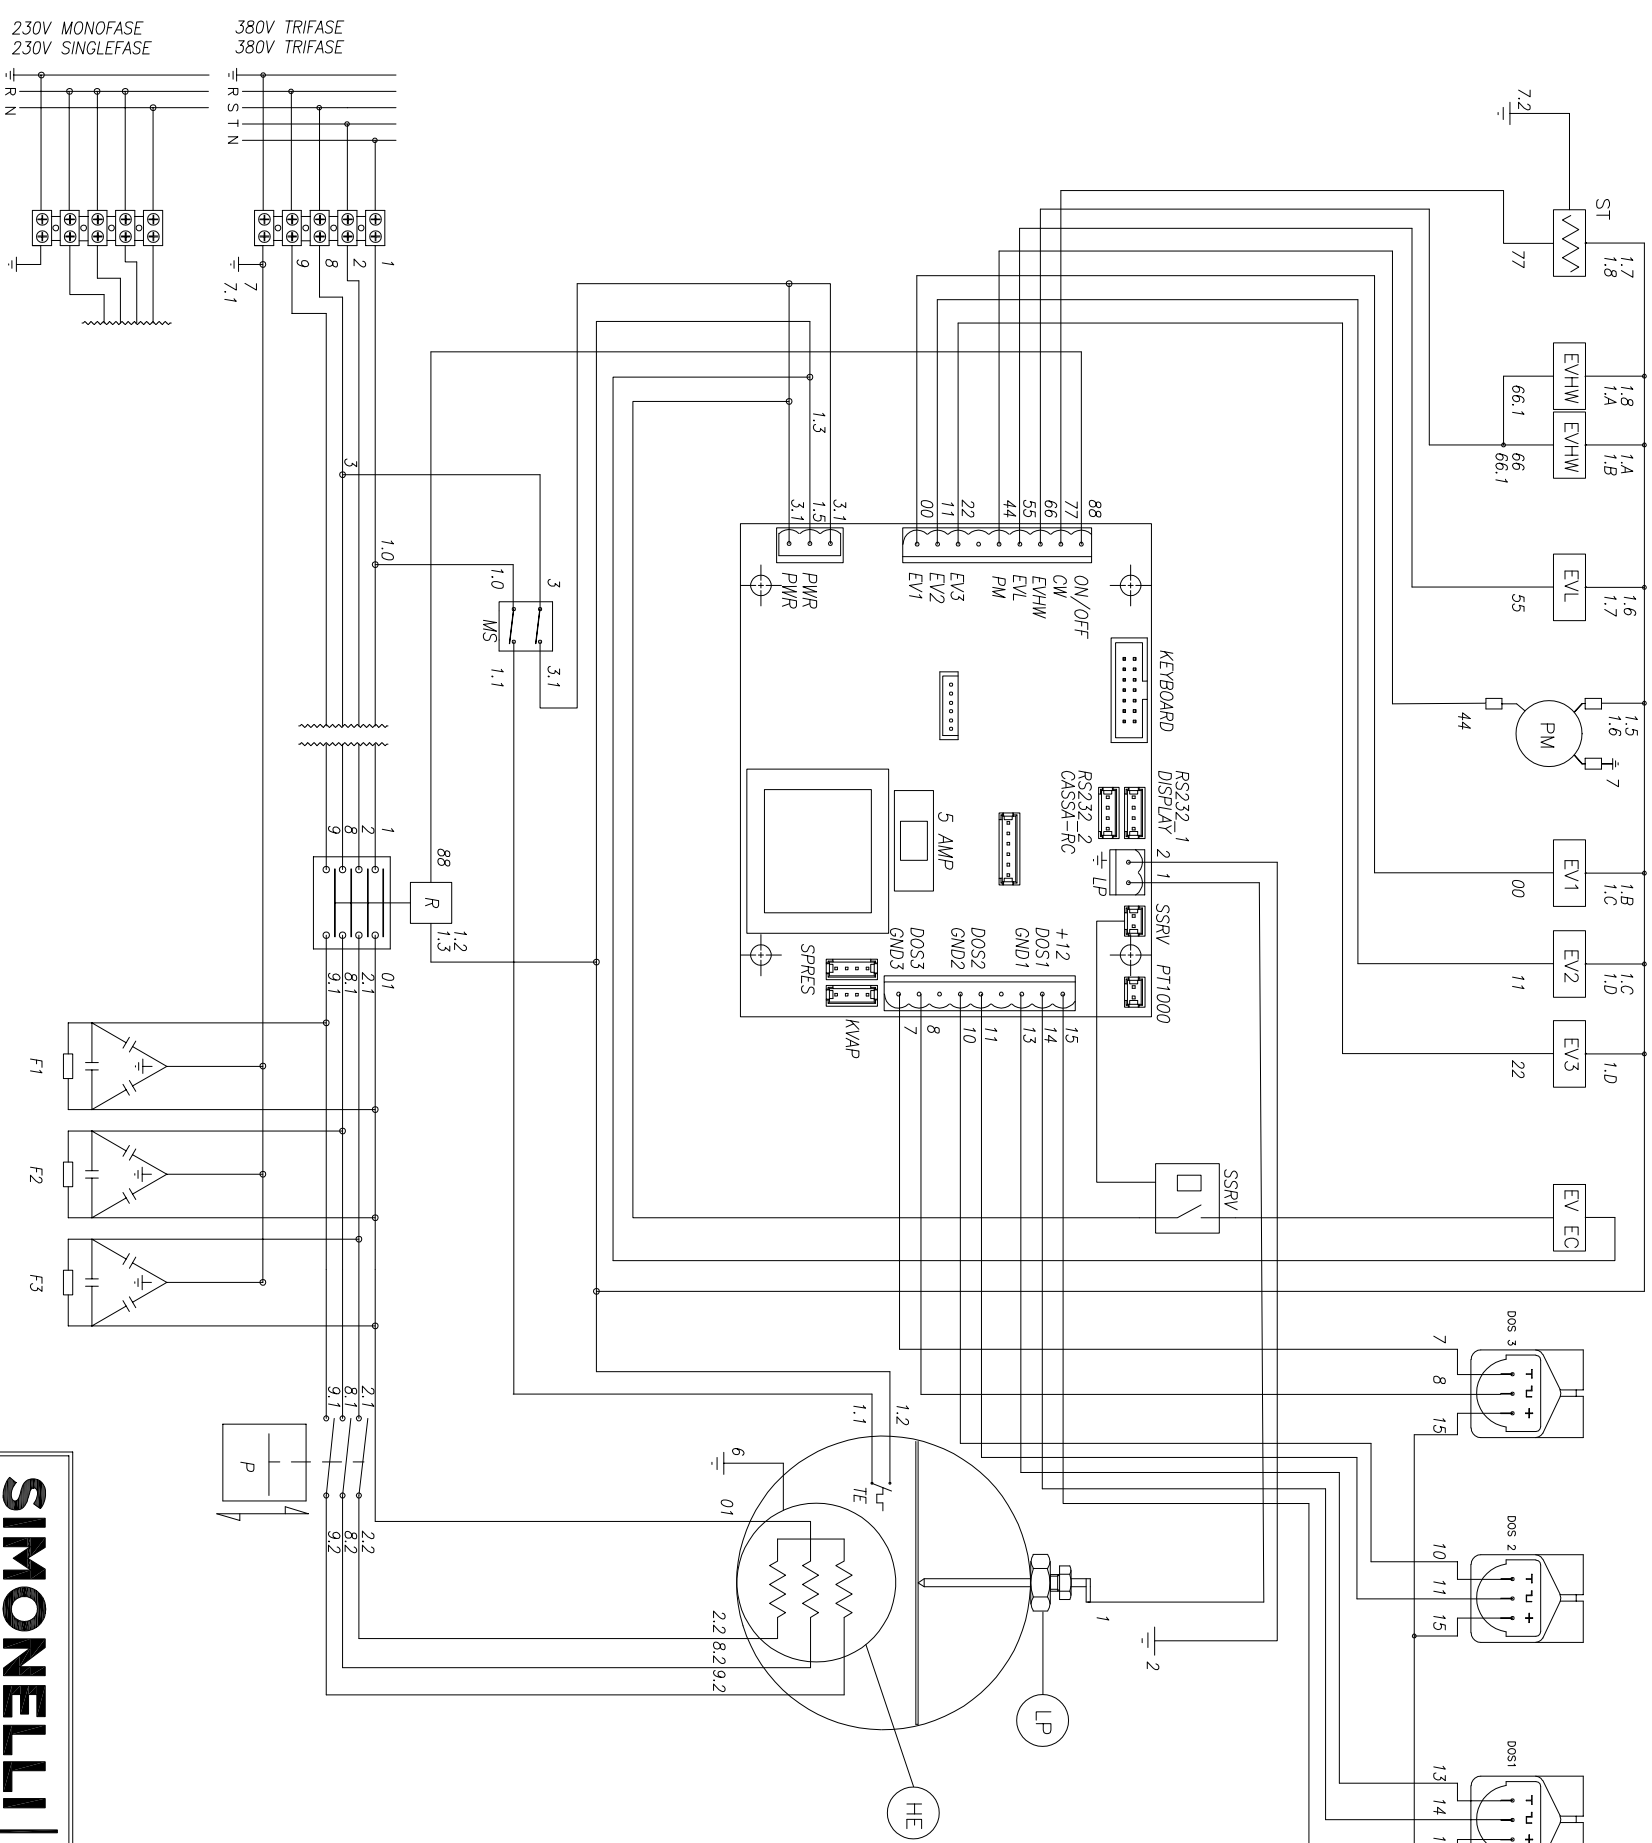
230V MONOFASE
230V SINGLEFASE

380V TRIFASE
380V TRIFASE

R
N

R
S
T
N

7
7.1
9
8
2
1

7.2

ST
77
1.7
1.8

EVHW
66.1
1.8
1.A

EVHW
66
66.1
1.A
1.B

1.3

3.1
1.5
3.1

00
11
22
44
55
66
77
88

PWR
PWR

EV1
EV2
EV3
PM
EVL
EVHW
CW
ON/OFF

KEYBOARD

3
1.0
3
1.0
MS
1.1
3.1

EVL
55
1.6
1.7

44
PM
1.5
1.6
7

RS232_1
DISPLAY
RS232_2
CASSA-RC

5 AMP

2
1
LP

9
8
2
1
88
R
1.2
1.3
9.1
8.1
2.1
01

SSRV
PT1000

+12
DOS1
GND1
DOS2
GND2
DOS3
GND3

SPRES
KVAP

7
8
10
11
13
14
15

EV1
00
1.B
1.C

EV2
11
1.C
1.D

EV3
22
1.D

F1
F2
F3

SSRV

EV EC

DOS 3
7
8
15

9.1
8.1
2.1
P
9.2
8.2
2.2

1.1
1.2
TE
6
01

DOS 2
10
11
15

2.2
8.2
9.2
1
2

LP

HE

DOS1
13
14
1

SIMONELLI